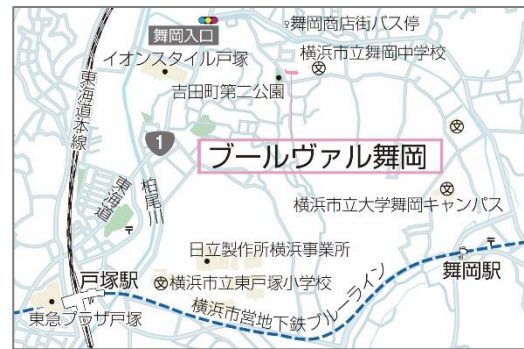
舞岡入口
舞岡商店街バス停
イオンスタイル戸塚
横浜市立舞岡中学校
吉田町第二公園
東海道本線
1
ブールヴァル舞岡
東海道
柏尾川
横浜市立大学舞岡キャンパス
日立製作所横浜事業所
戸塚駅
横浜市立東戸塚小学校
舞岡駅
東急プラザ戸塚
横浜市営地下鉄ブルーライン